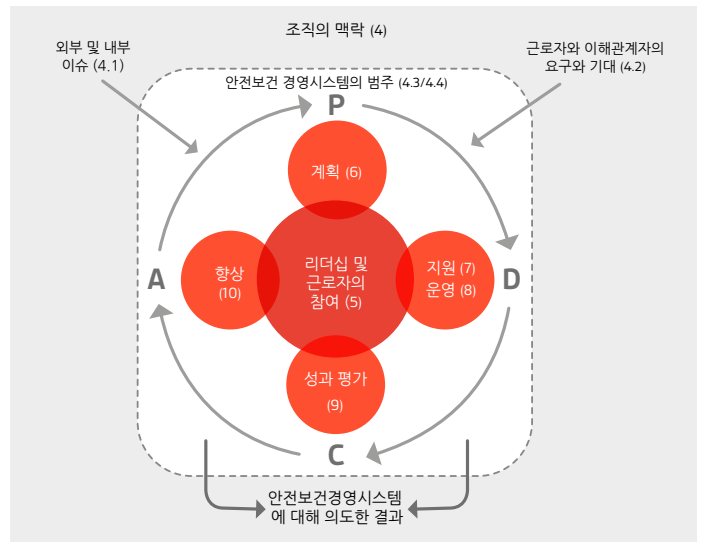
조직의 맥락 (4)

외부 및 내부 이슈 (4.1)

근로자와 이해관계자의 요구와 기대 (4.2)

안전보건 경영시스템의 범주 (4.3/4.4)

P

계획 (6)

A

향상 (10)

리더십 및 근로자의 참여 (5)

지원 (7) 운영 (8)

D

성과 평가 (9)

C

안전보건경영시스템에 대해 의도한 결과